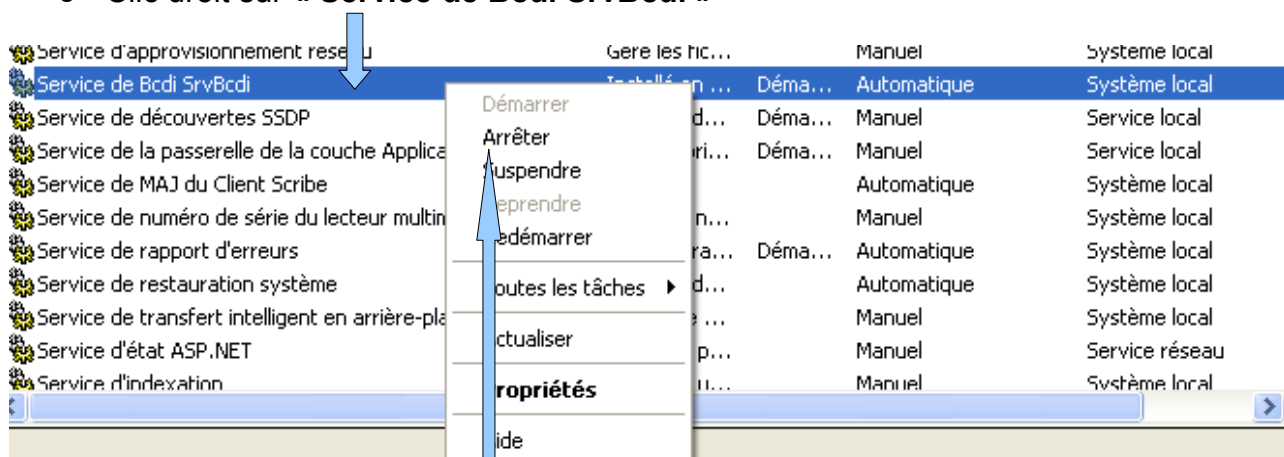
o Clic droit sur « Service de Bcdi SrvBcdi »

| | | | | |
|---|---|---|---|---|
| Service d'approvisionnement réseau | Gère les fic… | | Manuel | Système local |
| Service de Bcdi SrvBcdi | Installé en … | Déma… | Automatique | Système local |
| Service de découvertes SSDP | …d… | Déma… | Manuel | Service local |
| Service de la passerelle de la couche Applica | …ri… | Déma… | Manuel | Service local |
| Service de MAJ du Client Scribe | | | Automatique | Système local |
| Service de numéro de série du lecteur multin | …n… | | Manuel | Système local |
| Service de rapport d'erreurs | …ra… | Déma… | Automatique | Système local |
| Service de restauration système | …d… | | Automatique | Système local |
| Service de transfert intelligent en arrière-pla | … | | Manuel | Système local |
| Service d'état ASP.NET | …p… | | Manuel | Service réseau |
| Service d'indexation | …u… | | Manuel | Système local |

Démarrer
Arrêter
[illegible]uspendre
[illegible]eprendre
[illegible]edémarrer
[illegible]outes les tâches
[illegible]ctualiser
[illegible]ropriétés
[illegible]ide